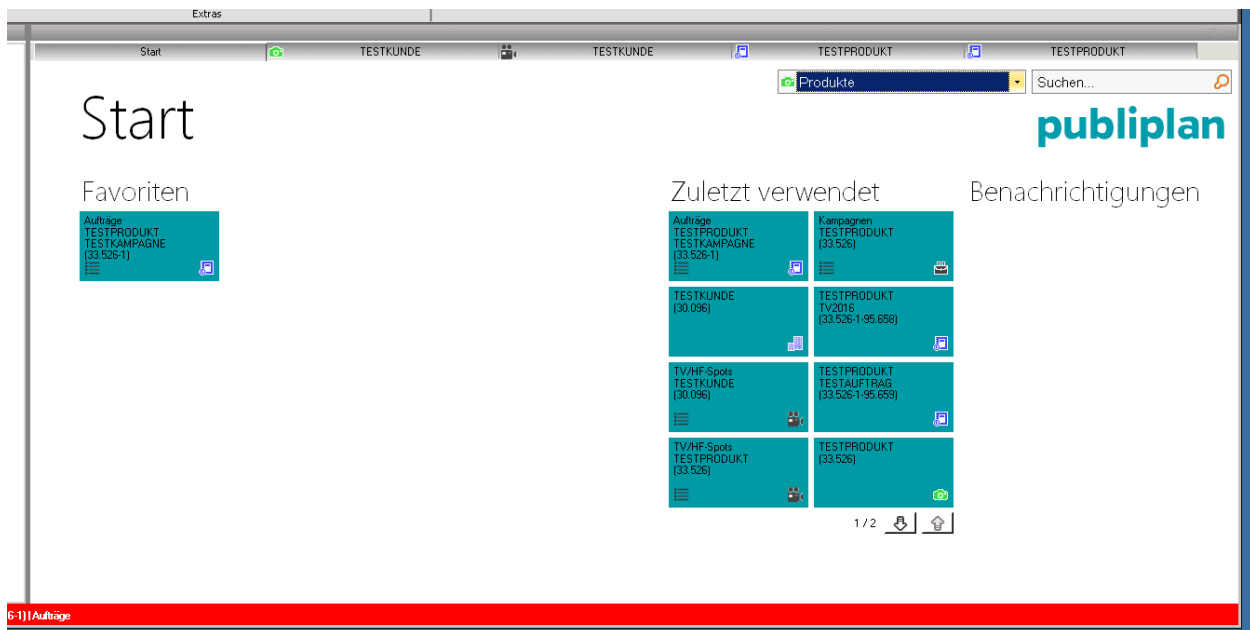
Extras

Start | TESTKUNDE | TESTKUNDE | TESTPRODUKT | TESTPRODUKT

Produkte

Suchen...

Start

publiplan

Favoriten

Aufträge
TESTPRODUKT
TESTKAMPAGNE
(33.526-1)

Zuletzt verwendet

Aufträge
TESTPRODUKT
TESTKAMPAGNE
(33.526-1)

Kampagnen
TESTPRODUKT
(33.526)

TESTKUNDE
(30.096)

TESTPRODUKT
TV2016
(33.526-1-95.658)

TV/HF-Spots
TESTKUNDE
(30.096)

TESTPRODUKT
TESTAUFTRAG
(33.526-1-95.659)

TV/HF-Spots
TESTPRODUKT
(33.526)

TESTPRODUKT
(33.526)

1 / 2

Benachrichtigungen

6-1) | Aufträge